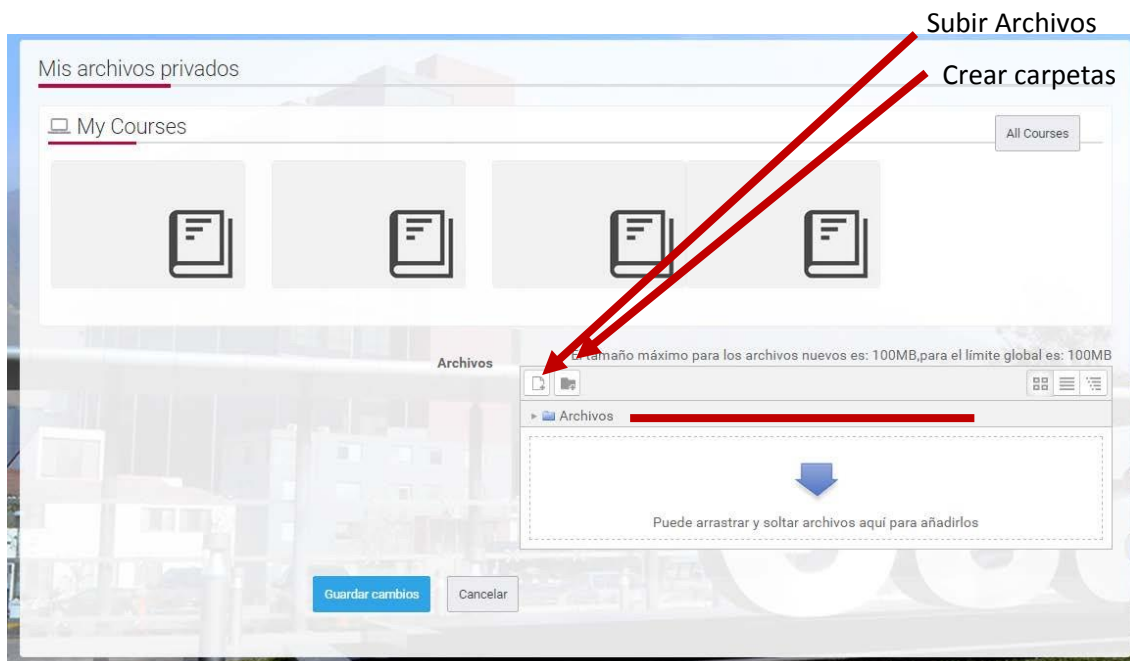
Subir Archivos

Crear carpetas

Mis archivos privados

My Courses

All Courses

Archivos

El tamaño máximo para los archivos nuevos es: 100MB,para el límite global es: 100MB

Archivos

Puede arrastrar y soltar archivos aquí para añadirlos

Guardar cambios

Cancelar